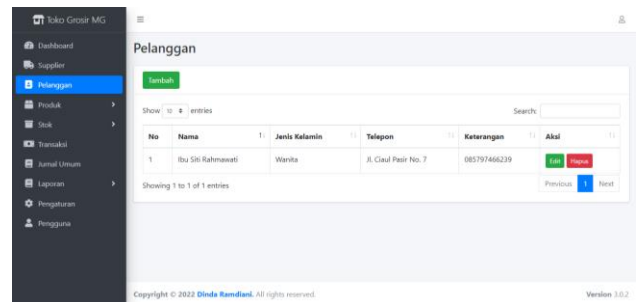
Toko Grosir MG

Dashboard
Supplier
Pelanggan
Produk
Stok
Transaksi
Jurnal Umum
Laporan
Pengaturan
Pengguna

Pelanggan

Tambah

Show 10 entries

Search:

| No | Nama | Jenis Kelamin | Telepon | Keterangan | Aksi |
|---|---|---|---|---|---|
| 1 | Ibu Siti Rahmawati | Wanita | Jl. Ciaul Pasir No. 7 | 085797466239 | Edit Hapus |

Showing 1 to 1 of 1 entries

Previous 1 Next

Copyright © 2022 Dinda Ramdiani. All rights reserved.

Version 3.0.2